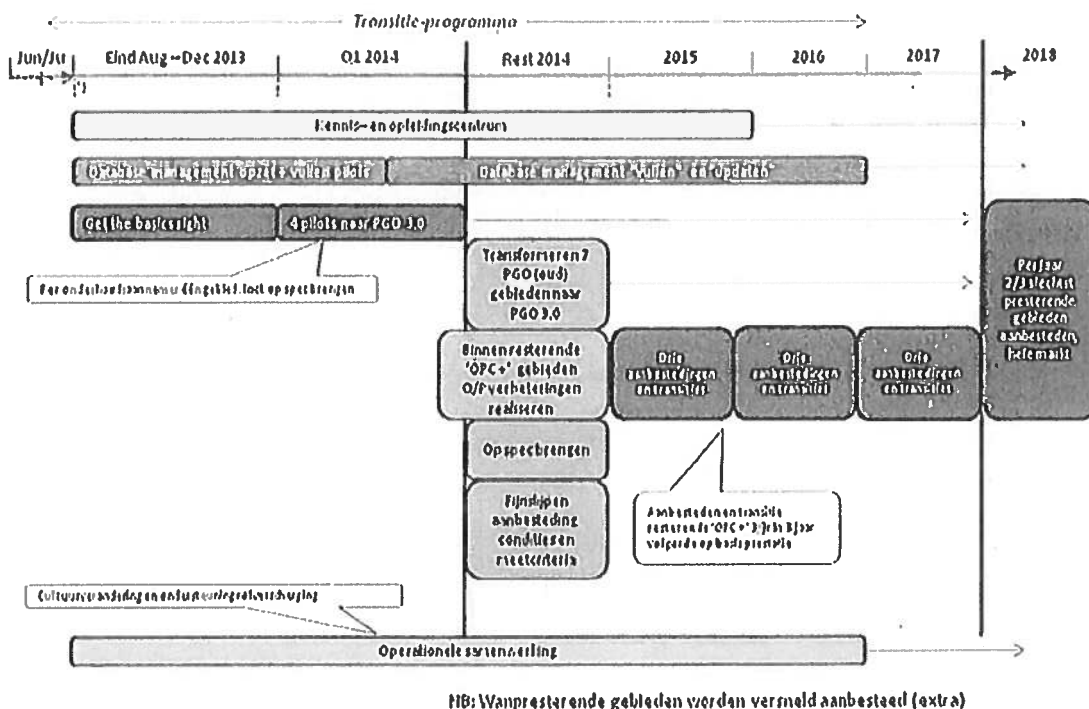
Transitie-programma

Jun/Jul | Eind Aug – Dec 2013 | Q1 2014 | Rest 2014 | 2015 | 2016 | 2017 | 2018

(*)

Kennis- en opleidingscentrum

Database management opzet + vullen pilots

Database management "vullen" en "updaten"

Get the basics right

4 pilots naar PGO 3.0

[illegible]

Transformeren 7 PGO (oud) gebieden naar PGO 3.0

Per jaar 2/3 slechtst presterende gebieden aanbesteden, hele markt

Binnen resterende "OPC+" gebieden O/P verbeteringen realiseren

Drie aanbestedingen en transities

Drie aanbestedingen en transities

Drie aanbestedingen en transities

Op spec brengen

Aanbesteden en transitie resterende "OPC+" 3/jaar bij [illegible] volgorde op basis prestatie

Fijnslijpen aanbesteding condities en meetcriteria

Cultuurveranderingen en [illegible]

Operationele samenwerking

NB: Wanpresterende gebieden worden versneld aanbesteed (extra)